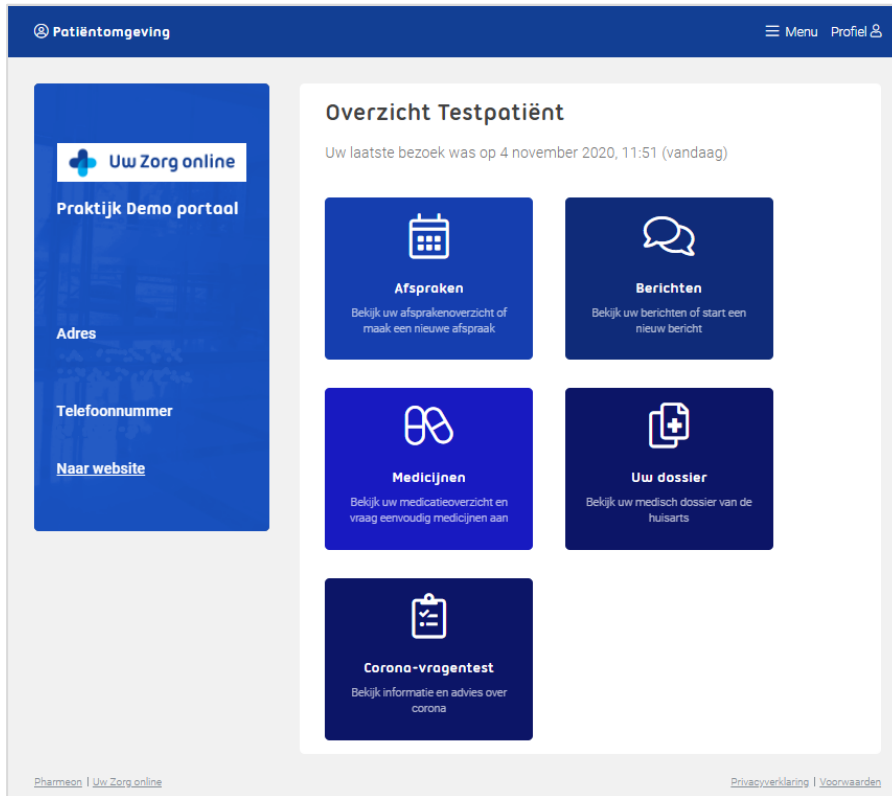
Patiëntomgeving

Menu Profiel

Uw Zorg online

Praktijk Demo portaal

Adres

Telefoonnummer

Naar website

Overzicht Testpatiënt

Uw laatste bezoek was op 4 november 2020, 11:51 (vandaag)

Afspraken
Bekijk uw afsprakenoverzicht of maak een nieuwe afspraak

Berichten
Bekijk uw berichten of start een nieuw bericht

Medicijnen
Bekijk uw medicatieoverzicht en vraag eenvoudig medicijnen aan

Uw dossier
Bekijk uw medisch dossier van de huisarts

Corona-vragentest
Bekijk informatie en advies over corona

Pharmeon | Uw Zorg online

Privacyverklaring | Voorwaarden